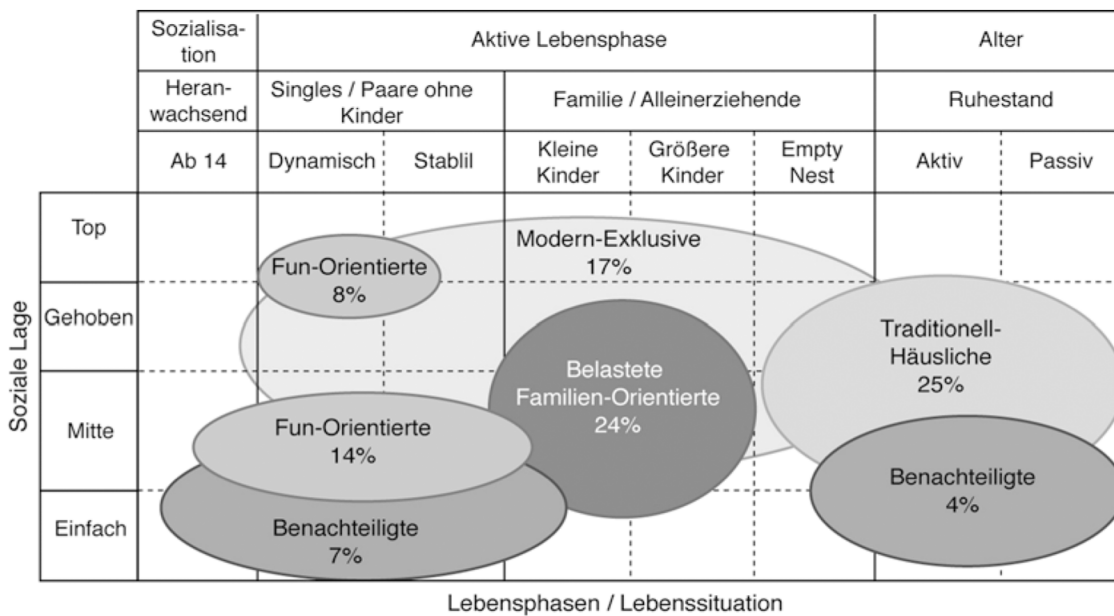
| | Sozialisation | Aktive Lebensphase | | | | | Alter | |
|---|---|---|---|---|---|---|---|---|
| | Heranwachsend | Singles / Paare ohne Kinder | | Familie / Alleinerziehende | | | Ruhestand | |
| | Ab 14 | Dynamisch | Stablil | Kleine Kinder | Größere Kinder | Empty Nest | Aktiv | Passiv |
| Top | | | | | | | | |
| Gehoben | | | | | | | | |
| Mitte | | | | | | | | |
| Einfach | | | | | | | | |

Soziale Lage

Modern-Exklusive
17%

Fun-Orientierte
8%

Belastete Familien-Orientierte
24%

Traditionell-Häusliche
25%

Fun-Orientierte
14%

Benachteiligte
4%

Benachteiligte
7%

Lebensphasen / Lebenssituation